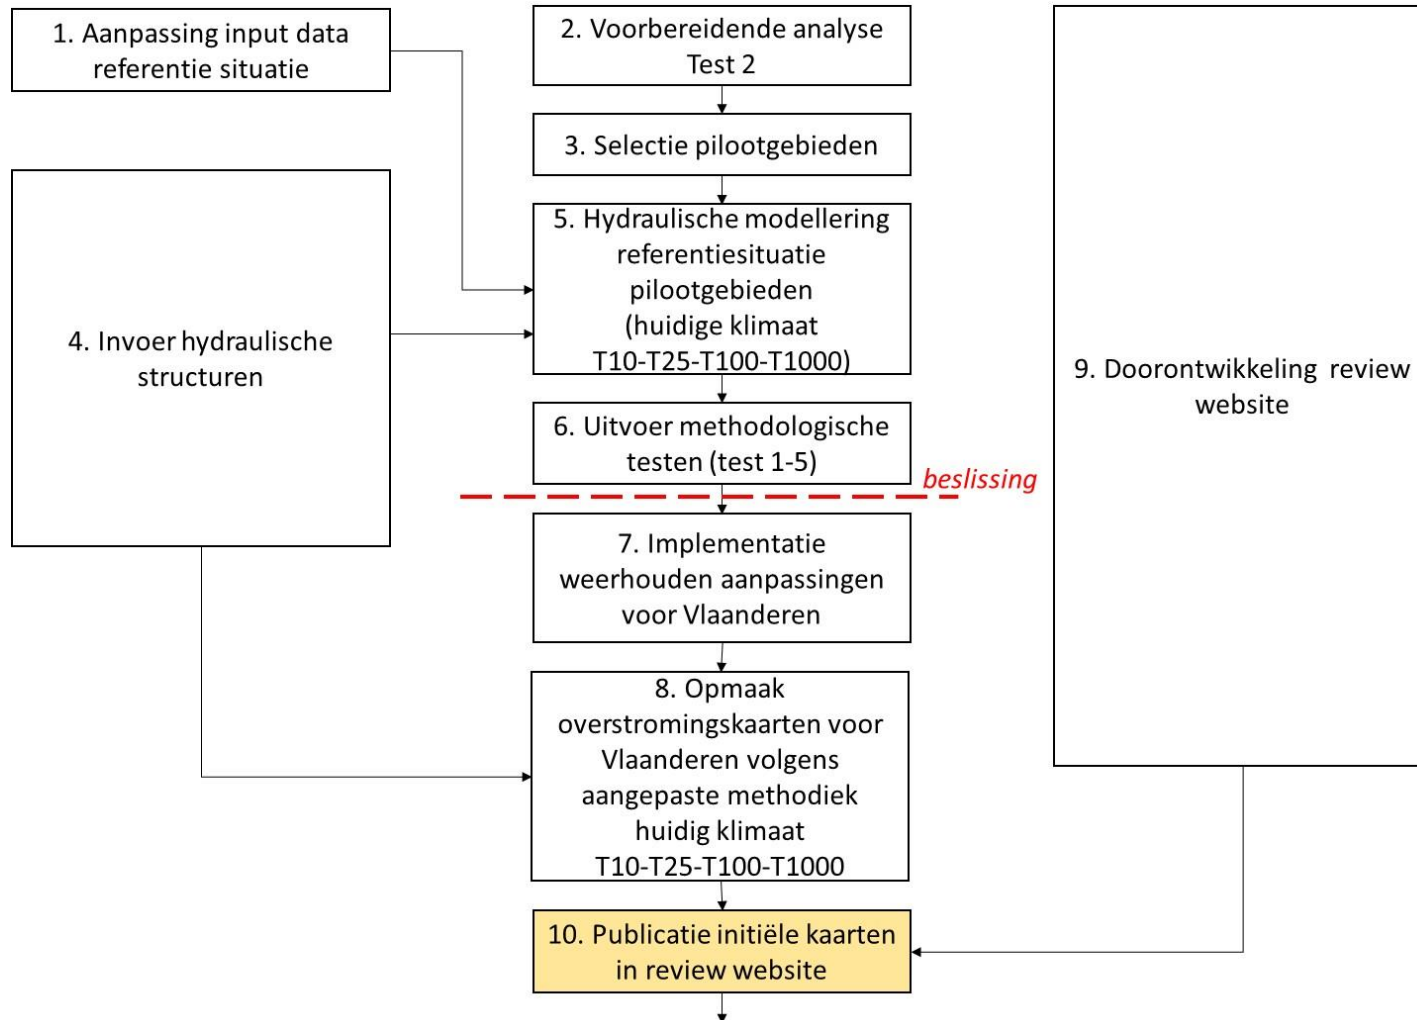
1. Aanpassing input data referentie situatie

2. Voorbereidende analyse Test 2

3. Selectie pilootgebieden

4. Invoer hydraulische structuren

5. Hydraulische modellering referentiesituatie pilootgebieden (huidige klimaat T10-T25-T100-T1000)

6. Uitvoer methodologische testen (test 1-5)

beslissing

7. Implementatie weerhouden aanpassingen voor Vlaanderen

8. Opmaak overstromingskaarten voor Vlaanderen volgens aangepaste methodiek huidig klimaat T10-T25-T100-T1000

9. Doorontwikkeling review website

10. Publicatie initiële kaarten in review website